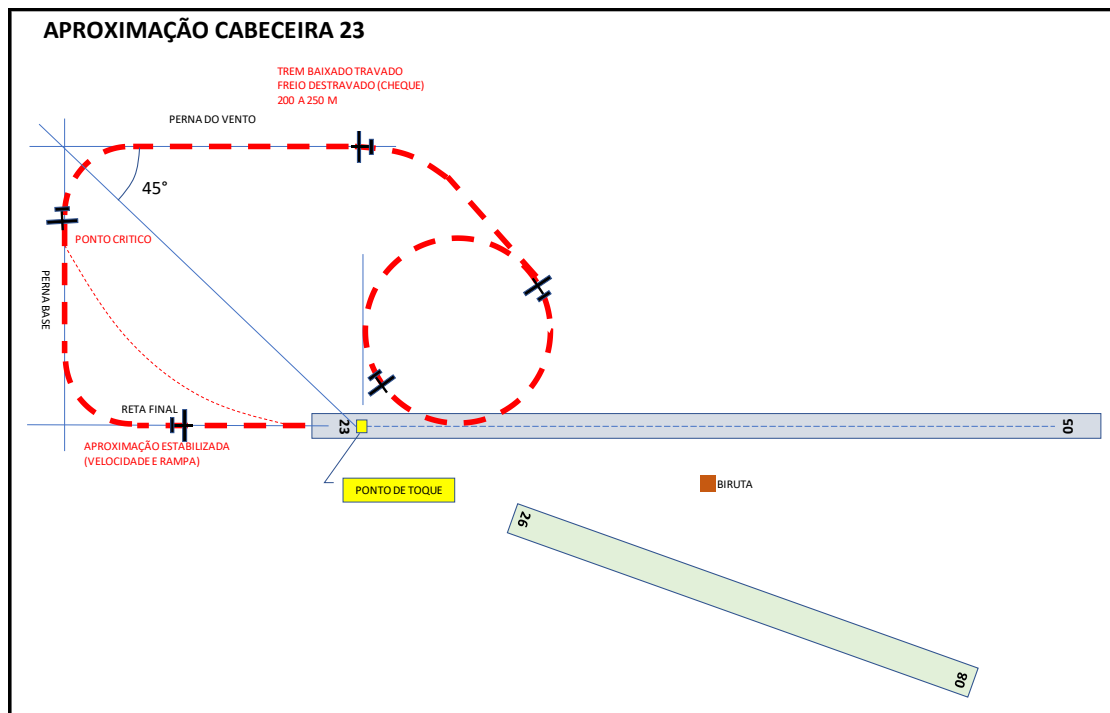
APROXIMAÇÃO CABECEIRA 23

TREM BAIXADO TRAVADO
FREIO DESTRAVADO (CHEQUE)
200 A 250 M

PERNA DO VENTO

45°

PONTO CRITICO

PERNA BASE

RETA FINAL

APROXIMAÇÃO ESTABILIZADA
(VELOCIDADE E RAMPA)

23

05

PONTO DE TOQUE

BIRUTA

26

08